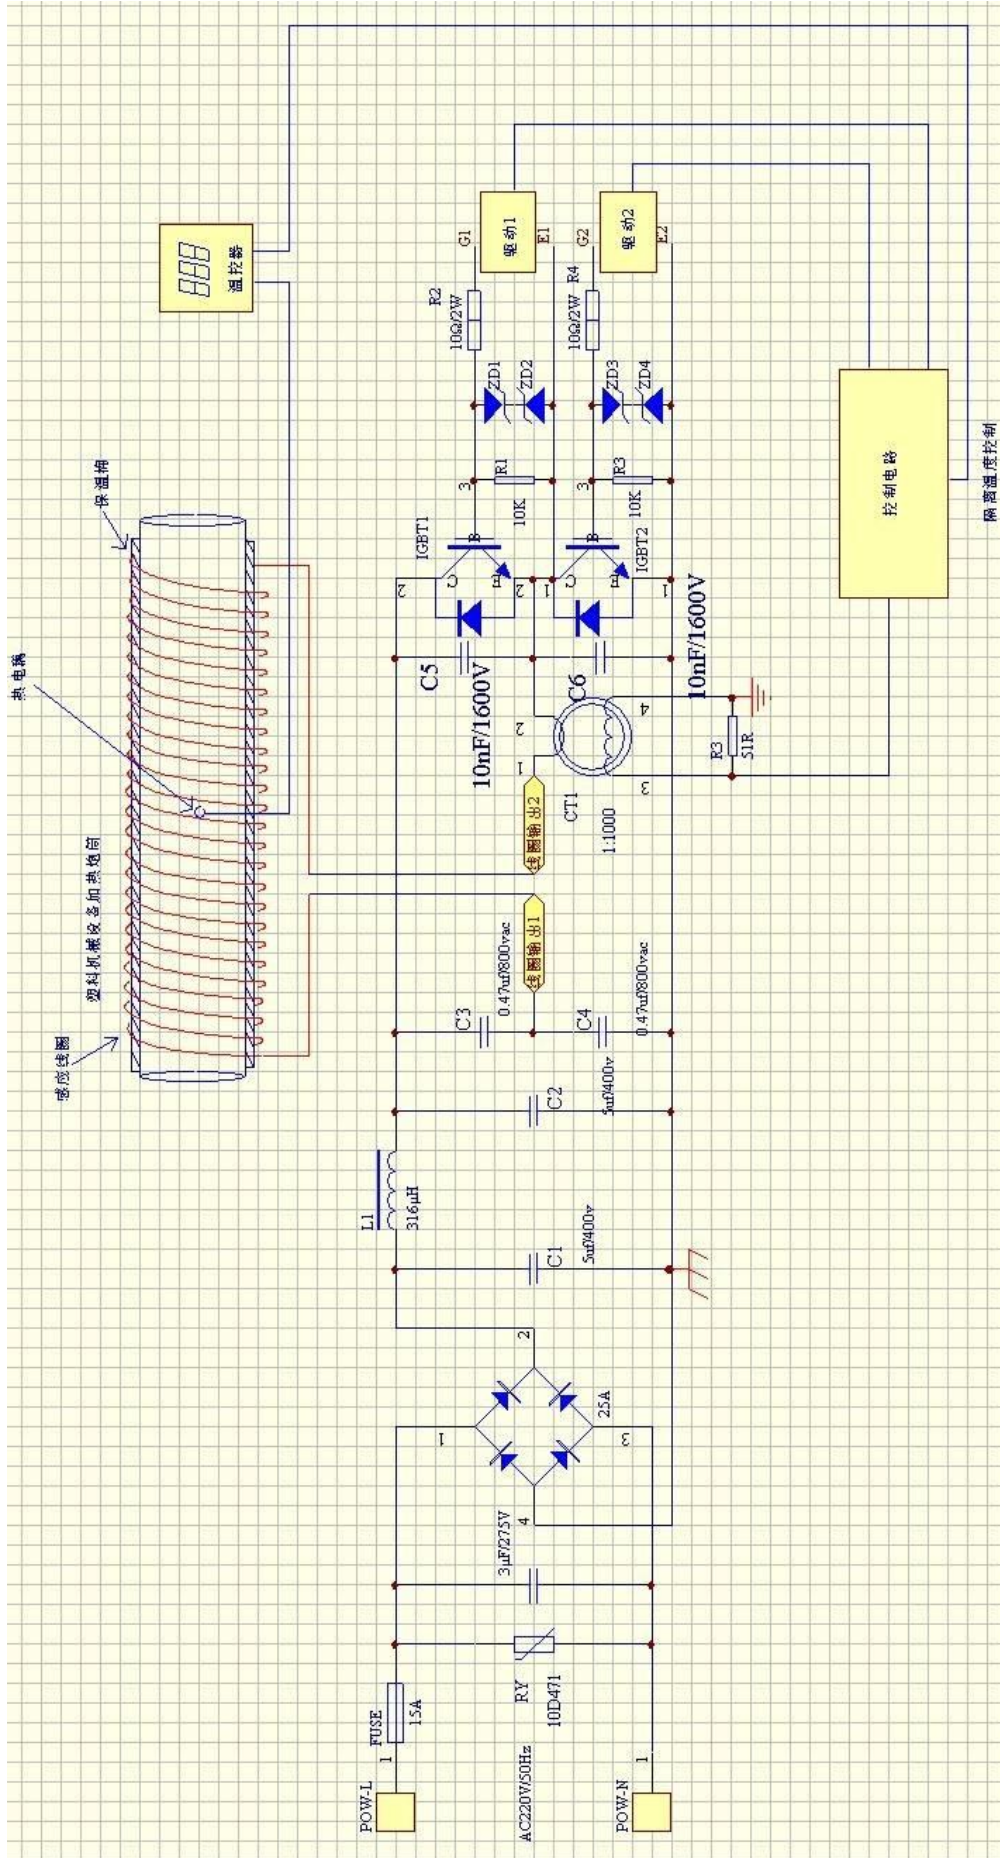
温控器
888
驱动1
驱动2
G1
E1
G2
E2
R2
10Ω/2W
R4
10Ω/2W
ZD1
ZD2
ZD3
ZD4
R1
10K
R3
10K
3
3
IGBT1
IGBT2
B
C
E
2
1
2
1
控制电路
隔离温度控制
保温棉
热电偶
塑料机械设备加热炮筒
感应线圈
C5
10nF/1600V
C6
10nF/1600V
4
R3
51R
CT1
1:1000
线圈输出2
线圈输出1
C3
0.47uf/800vac
C4
0.47uf/800vac
C2
5uf/400v
L1
316μH
C1
5uf/400v
2
1
3
4
25A
3μF/275V
RY
10D471
FUSE
15A
1
1
POW-L
POW-N
AC220V/50Hz